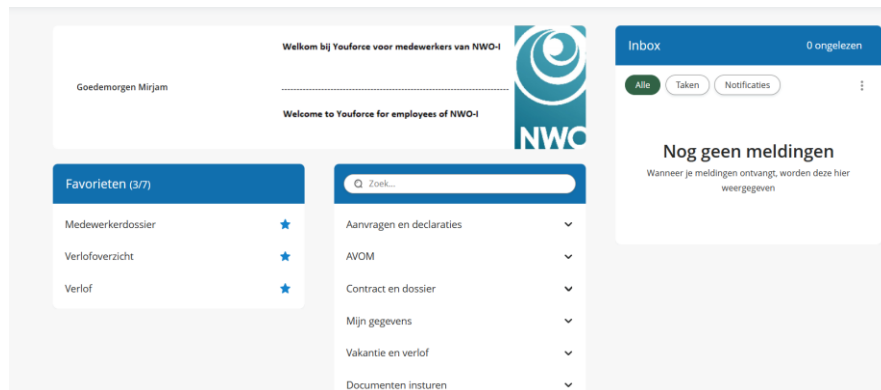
Goedemorgen Mirjam

Welkom bij Youforce voor medewerkers van NWO-I

Welcome to Youforce for employees of NWO-I

NWO

Inbox 0 ongelezen

Alle Taken Notificaties

Nog geen meldingen

Wanneer je meldingen ontvangt, worden deze hier weergegeven

Favorieten (3/7)

Medewerkerdossier

Verlofoverzicht

Verlof

Zoek...

Aanvragen en declaraties

AVOM

Contract en dossier

Mijn gegevens

Vakantie en verlof

Documenten insturen